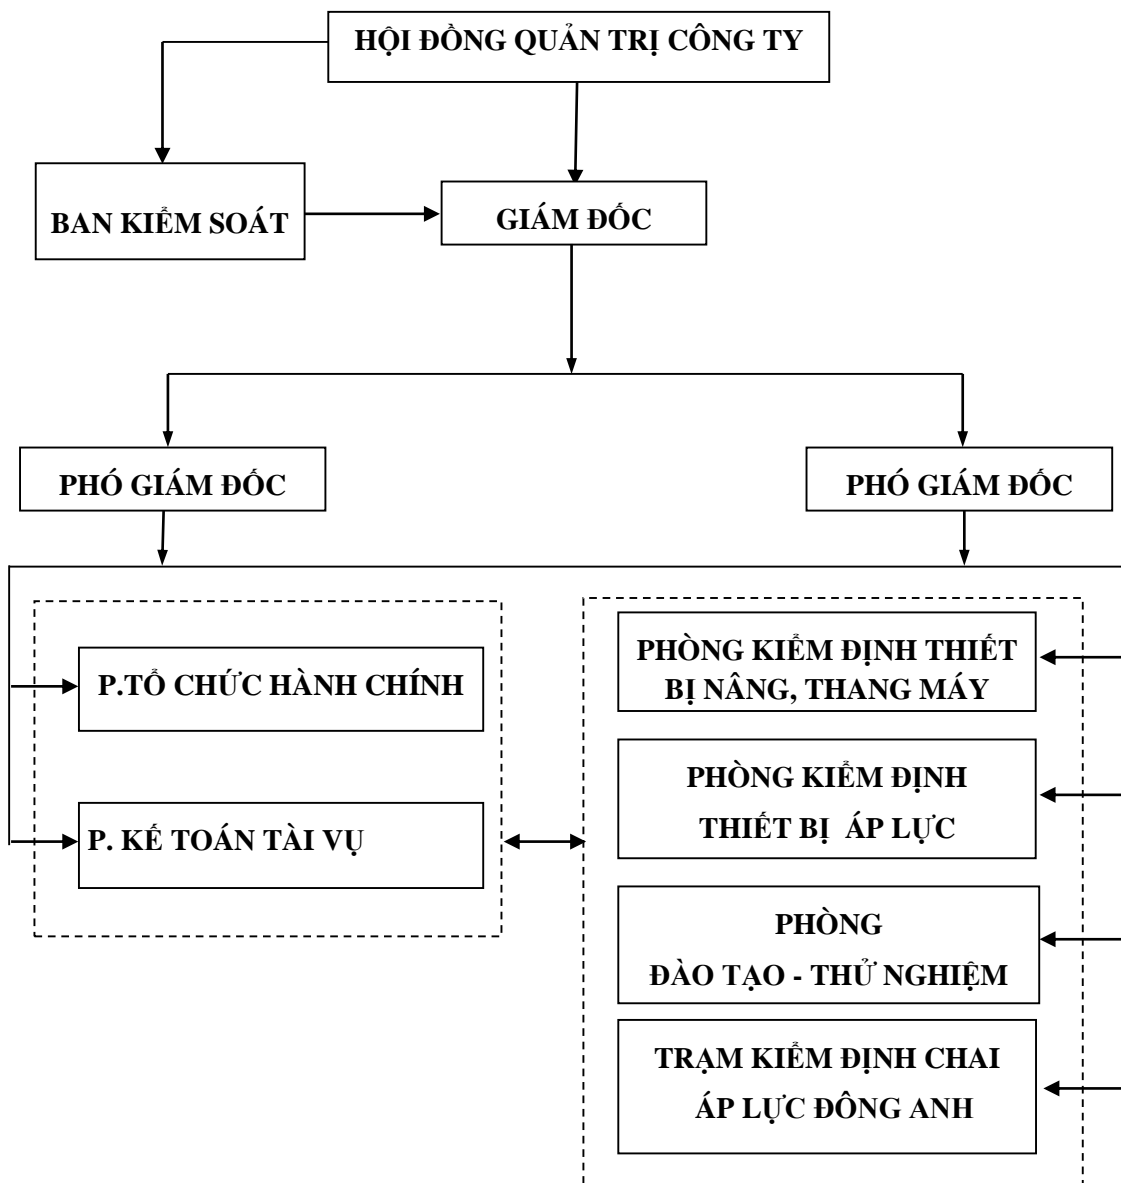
HỘI ĐỒNG QUẢN TRỊ CÔNG TY

BAN KIỂM SOÁT

GIÁM ĐỐC

PHÓ GIÁM ĐỐC

PHÓ GIÁM ĐỐC

P.TỔ CHỨC HÀNH CHÍNH

P. KẾ TOÁN TÀI VỤ

PHÒNG KIỂM ĐỊNH THIẾT BỊ NÂNG, THANG MÁY

PHÒNG KIỂM ĐỊNH THIẾT BỊ ÁP LỰC

PHÒNG ĐÀO TẠO - THỬ NGHIỆM

TRẠM KIỂM ĐỊNH CHAI ÁP LỰC ĐÔNG ANH